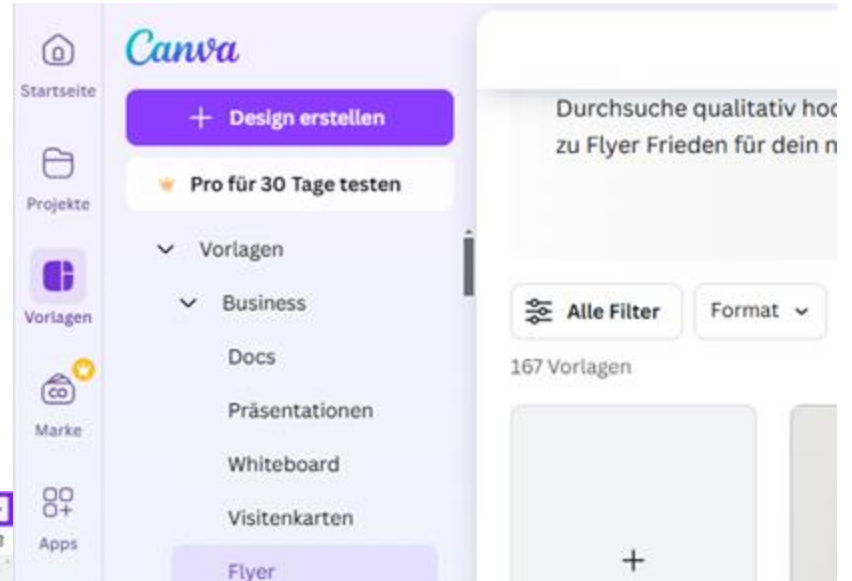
Startseite

Projekte

Vorlagen

Marke

Apps

Canva

+ Design erstellen

Pro für 30 Tage testen

Vorlagen

Business

Docs

Präsentationen

Whiteboard

Visitenkarten

Flyer

Durchsuche qualitativ hoc
zu Flyer Frieden für dein n

Alle Filter

Format

167 Vorlagen

+